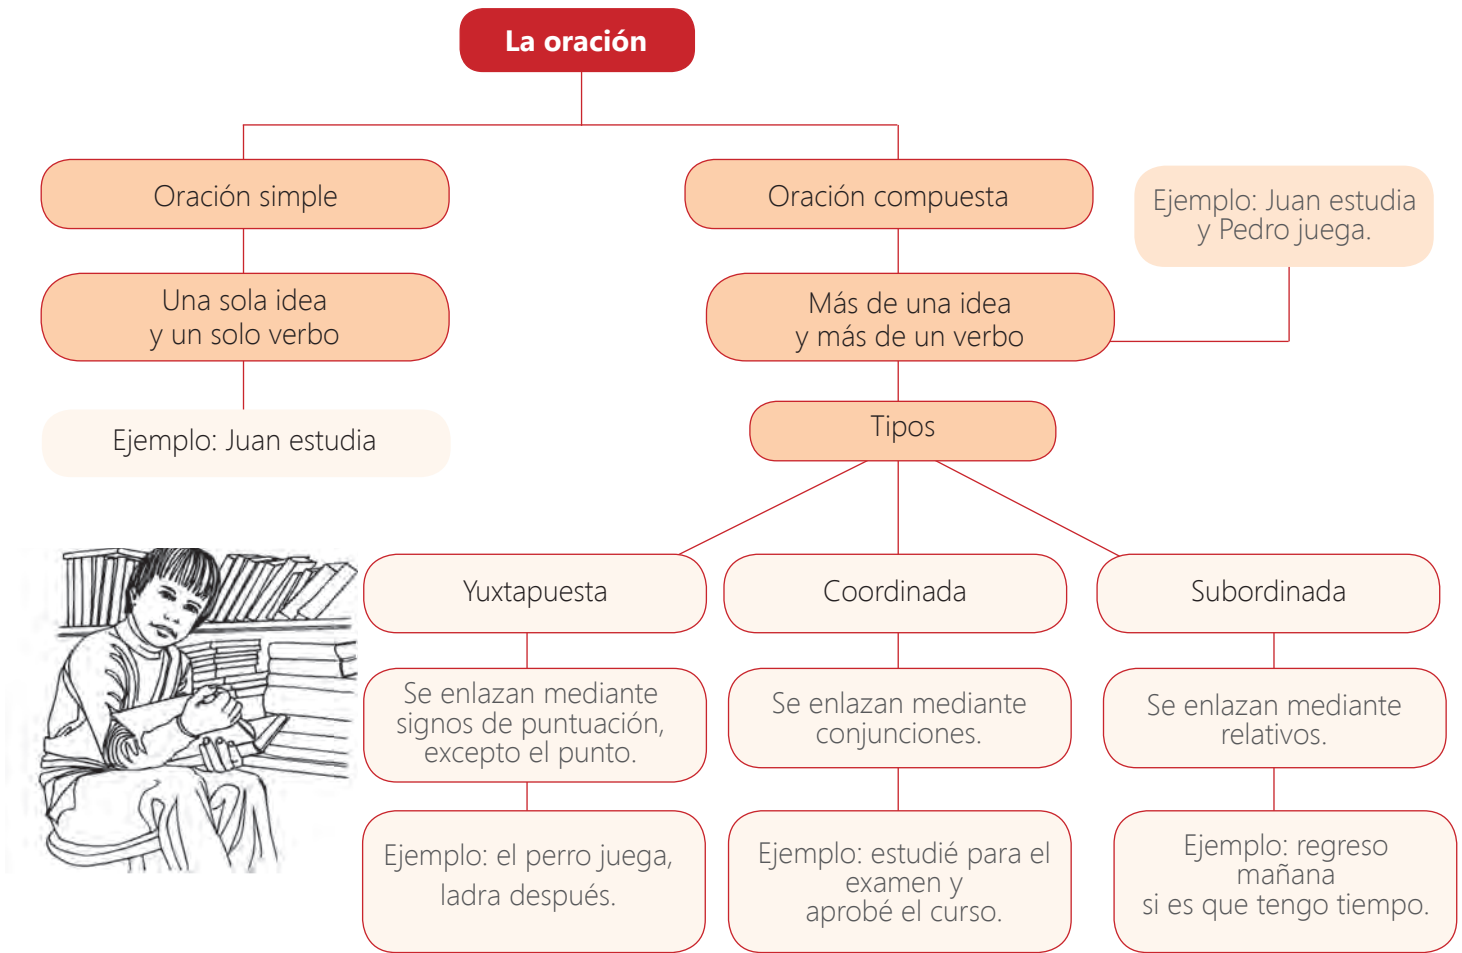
La oración

Oración simple

Una sola idea y un solo verbo

Ejemplo: Juan estudia

Oración compuesta

Ejemplo: Juan estudia y Pedro juega.

Más de una idea y más de un verbo

Tipos

Yuxtapuesta

Se enlazan mediante signos de puntuación, excepto el punto.

Ejemplo: el perro juega, ladra después.

Coordinada

Se enlazan mediante conjunciones.

Ejemplo: estudié para el examen y aprobé el curso.

Subordinada

Se enlazan mediante relativos.

Ejemplo: regreso mañana si es que tengo tiempo.